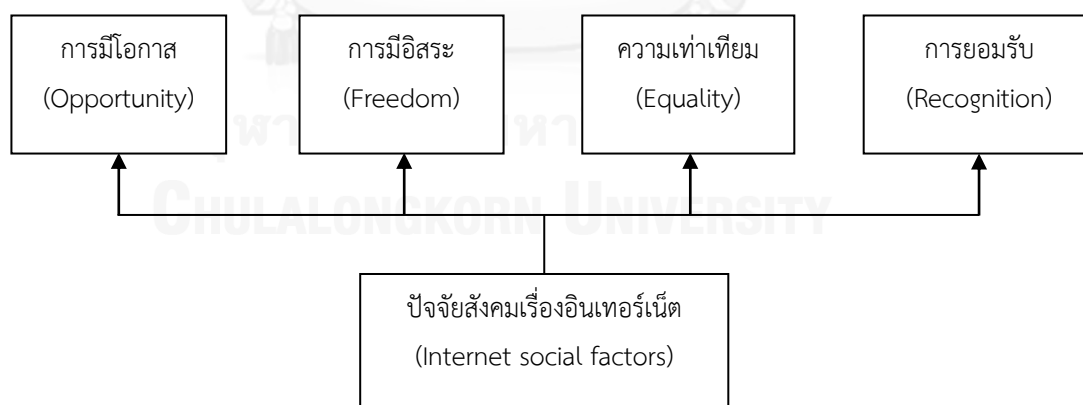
การมีโอกาส
(Opportunity)

การมีอิสระ
(Freedom)

ความเท่าเทียม
(Equality)

การยอมรับ
(Recognition)

จุฬาลงกรณ์มหาวิทยาลัย
Chulalongkorn University

ปัจจัยสังคมเรื่องอินเทอร์เน็ต
(Internet social factors)